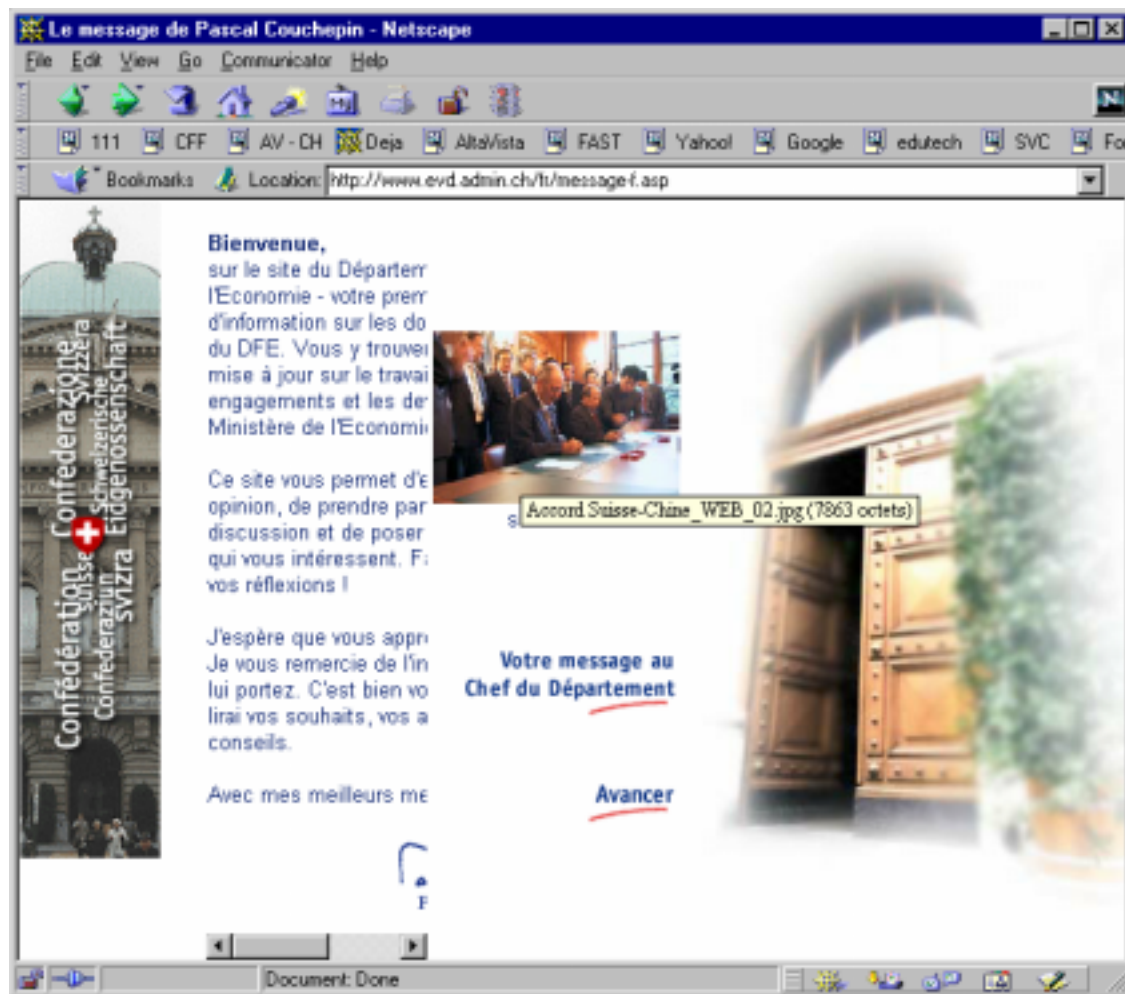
Le message de Pascal Couchepin - Netscape

File Edit View Go Communicator Help

111 CFF AV - CH Deja AltaVista FAST Yahoo! Google edutech SVC Fo

Bookmarks Location: http://www.evd.admin.ch/f/message-f.asp

Confédération suisse
Confederazione Svizzera
Confederaziun svizra
Schweizerische Eidgenossenschaft

Bienvenue,
sur le site du Departem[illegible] l'Economie - votre prem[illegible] d'information sur les do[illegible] du DFE. Vous y trouver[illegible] mise à jour sur le travai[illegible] engagements et les de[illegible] Ministère de l'Economi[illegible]

Ce site vous permet d'e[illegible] opinion, de prendre par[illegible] discussion et de poser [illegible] qui vous intéressent. F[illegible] vos réflexions !

J'espère que vous appr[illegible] Je vous remercie de l'in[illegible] lui portez. C'est bien vo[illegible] lirai vos souhaits, vos a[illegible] conseils.

Avec mes meilleurs me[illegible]

s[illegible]

Accord Suisse-Chine_WEB_02.jpg (7863 octets)

Votre message au Chef du Département

Avancer

Document: Done